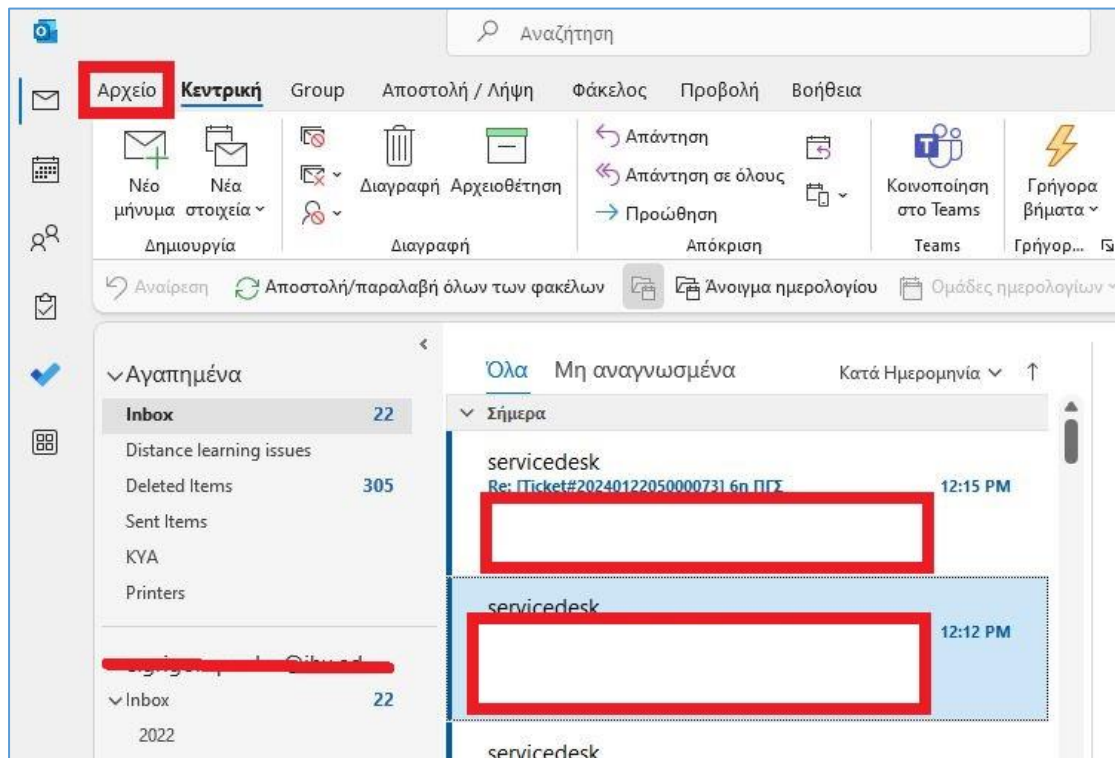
Αναζήτηση

Αρχείο Κεντρική Group Αποστολή / Λήψη Φάκελος Προβολή Βοήθεια

Νέο μήνυμα Νέα στοιχεία
Δημιουργία

Διαγραφή Αρχειοθέτηση
Διαγραφή

Απάντηση
Απάντηση σε όλους
Προώθηση
Απόκριση

Κοινοποίηση στο Teams
Teams

Γρήγορα βήματα
Γρήγορ...

Αναίρεση Αποστολή/παραλαβή όλων των φακέλων Άνοιγμα ημερολογίου Ομάδες ημερολογίων

Αγαπημένα
Inbox 22
Distance learning issues
Deleted Items 305
Sent Items
KYA
Printers

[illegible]
Inbox 22
2022

Όλα Μη αναγνωσμένα Κατά Ημερομηνία

Σήμερα

servicedesk
Re: [Ticket#2024012205000073] 6η ΠΓΣ
12:15 PM

servicedesk
12:12 PM

servicedesk